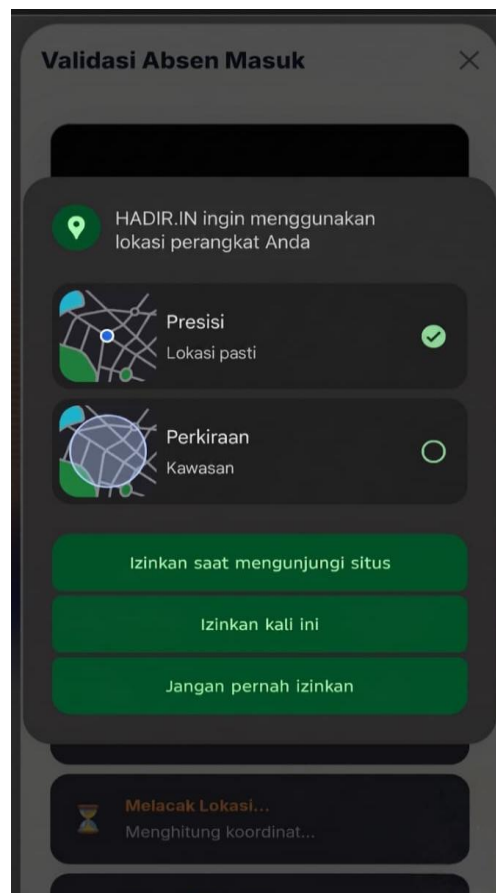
Validasi Absen Masuk

HADIR.IN ingin menggunakan lokasi perangkat Anda

Presisi
Lokasi pasti

Perkiraan
Kawasan

Izinkan saat mengunjungi situs

Izinkan kali ini

Jangan pernah izinkan

Melacak Lokasi...
Menghitung koordinat...